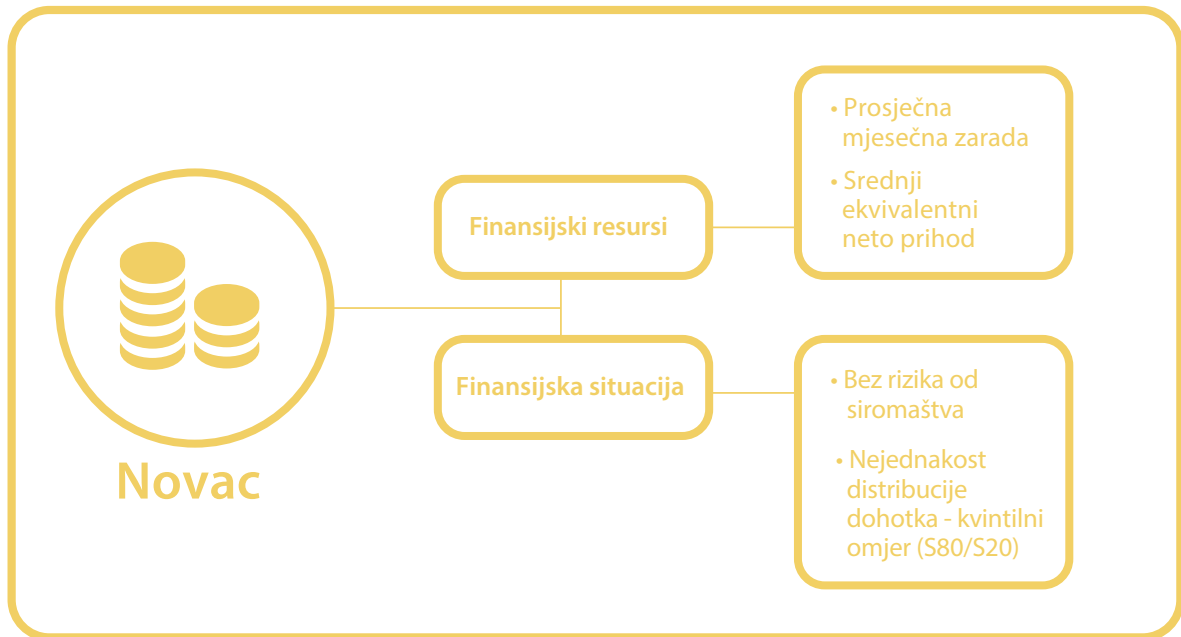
Novac

Finansijski resursi

• Prosječna mjesečna zarada
• Srednji ekvivalentni neto prihod

Finansijska situacija

• Bez rizika od siromaštva
• Nejednakost distribucije dohotka - kvintilni omjer (S80/S20)